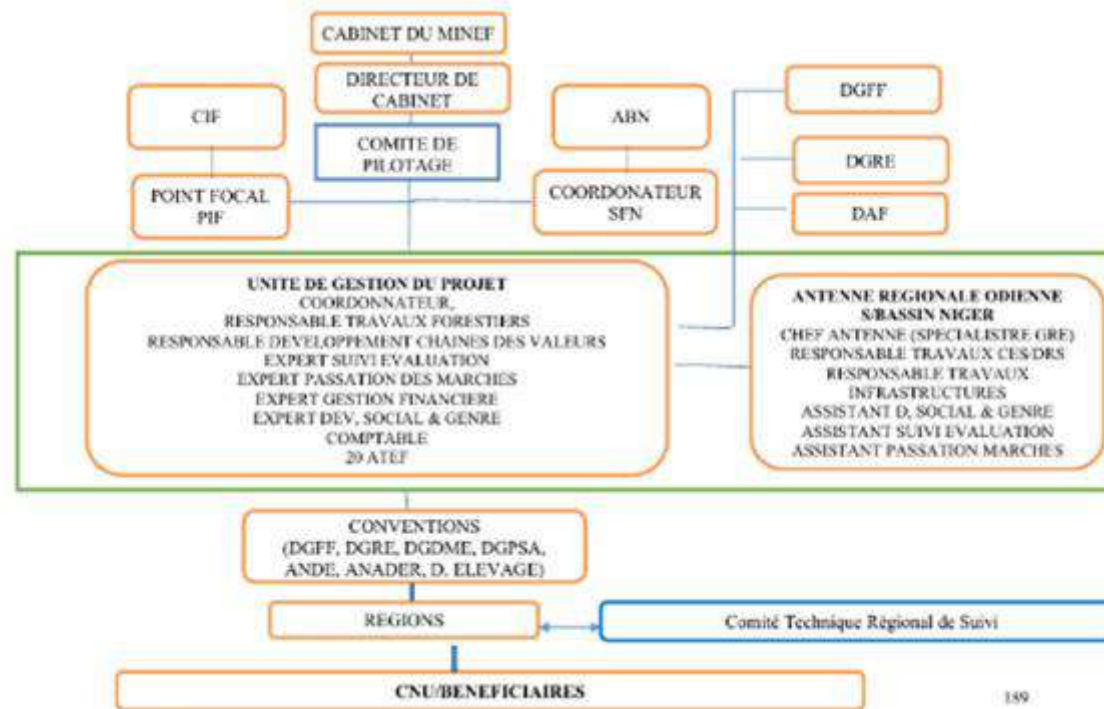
CABINET DU MINEF

DIRECTEUR DE CABINET

CIF

COMITE DE PILOTAGE

ABN

DGFF

DGRE

POINT FOCAL PIF

COORDONATEUR SFN

DAF

UNITE DE GESTION DU PROJET
COORDONNATEUR,
RESPONSABLE TRAVAUX FORESTIERS
RESPONSABLE DEVELOPPEMENT CHAINES DES VALEURS
EXPERT SUIVI EVALUATION
EXPERT PASSATION DES MARCHES
EXPERT GESTION FINANCIERE
EXPERT DEV, SOCIAL & GENRE
COMPTABLE
20 ATEF

ANTENNE REGIONALE ODIENNE S/BASSIN NIGER
CHEF ANTENNE (SPECIALISTRE GRE)
RESPONSABLE TRAVAUX CES/DRS
RESPONSABLE TRAVAUX INFRASTRUCTURES
ASSISTANT D, SOCIAL & GENRE
ASSISTANT SUIVI EVALUATION
ASSISTANT PASSATION MARCHES

CONVENTIONS
(DGFF, DGRE, DGDME, DGPSA, ANDE, ANADER, D. ELEVAGE)

REGIONS

Comité Technique Régional de Suivi

CNU/BENEFICIAIRES

189